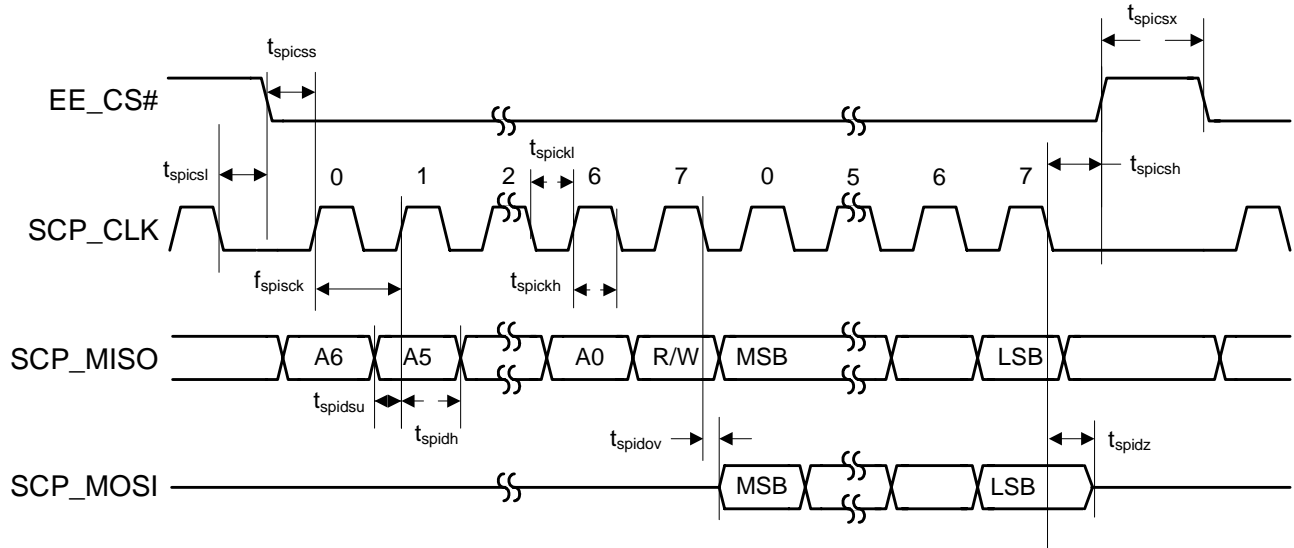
$t_{spicsx}$
$t_{spicss}$
EE_CS#
$t_{spickl}$
$t_{spicsl}$
0
1
2
6
7
0
5
6
7
$t_{spicsh}$
SCP_CLK
$f_{spisck}$
$t_{spickh}$
SCP_MISO
A6
A5
A0
R/W
MSB
LSB
$t_{spidsu}$
$t_{spidh}$
$t_{spidov}$
$t_{spidz}$
SCP_MOSI
MSB
LSB